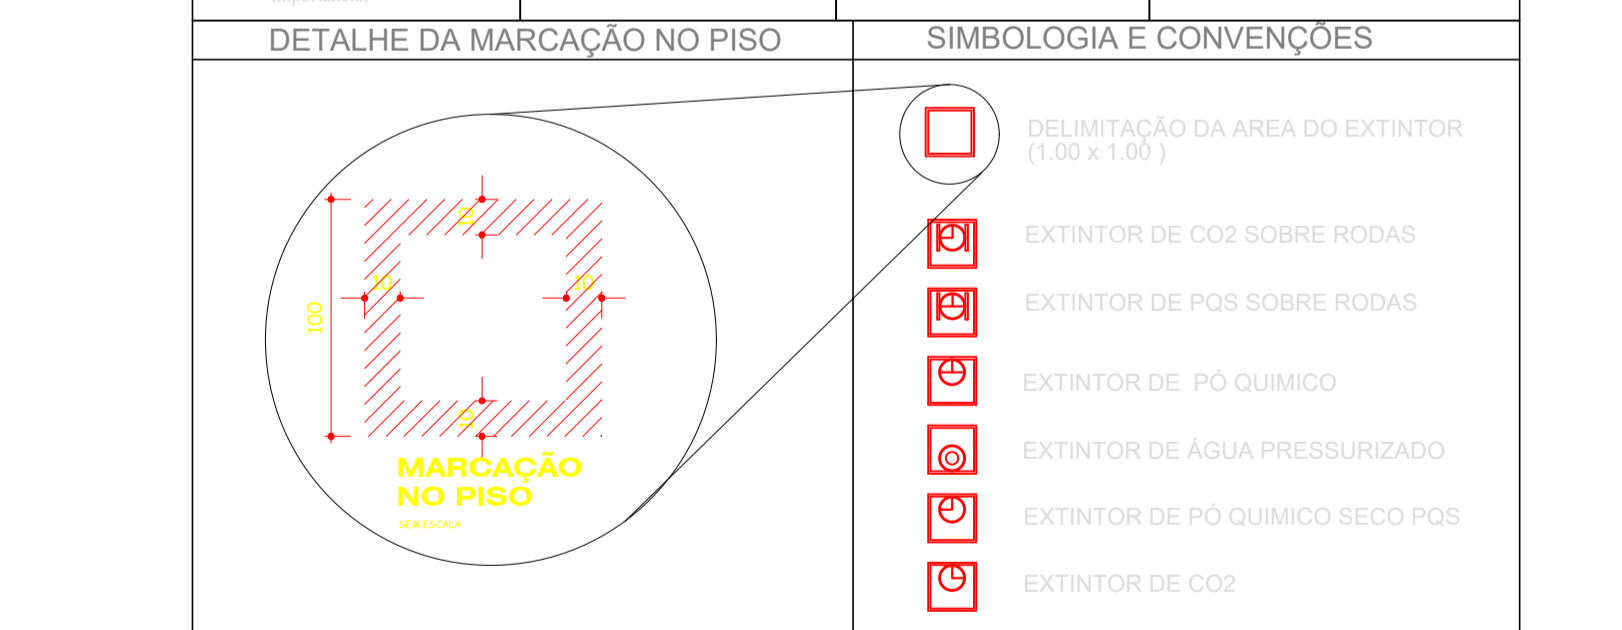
DETALHE DA MARCAÇÃO NO PISO

SIMBOLOGIA E CONVENÇÕES

10
10
10
100
10

MARCAÇÃO NO PISO
SEM ESCALA

DELIMITAÇÃO DA AREA DO EXTINTOR (1.00 x 1.00 )

EXTINTOR DE CO2 SOBRE RODAS

EXTINTOR DE PQS SOBRE RODAS

EXTINTOR DE PÓ QUIMICO

EXTINTOR DE ÁGUA PRESSURIZADO

EXTINTOR DE PÓ QUIMICO SECO PQS

EXTINTOR DE CO2